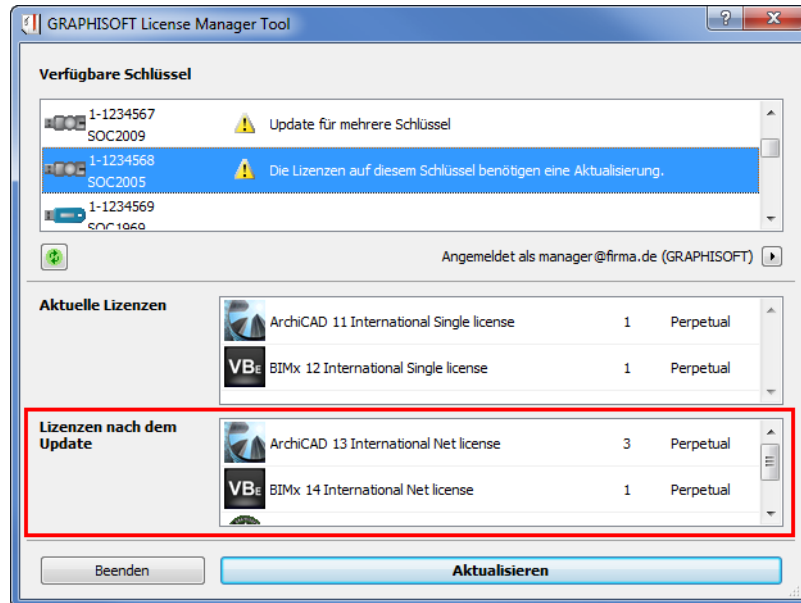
GRAPHISOFT License Manager Tool

Verfügbare Schlüssel

1-1234567
SOC2009
Update für mehrere Schlüssel

1-1234568
SOC2005
Die Lizenzen auf diesem Schlüssel benötigen eine Aktualisierung.

1-1234569
SOC1969

Angemeldet als manager@firma.de (GRAPHISOFT)

Aktuelle Lizenzen

| | | |
|---|---|---|
| ArchiCAD 11 International Single license | 1 | Perpetual |
| BIMx 12 International Single license | 1 | Perpetual |

Lizenzen nach dem Update

| | | |
|---|---|---|
| ArchiCAD 13 International Net license | 3 | Perpetual |
| BIMx 14 International Net license | 1 | Perpetual |

Beenden
Aktualisieren